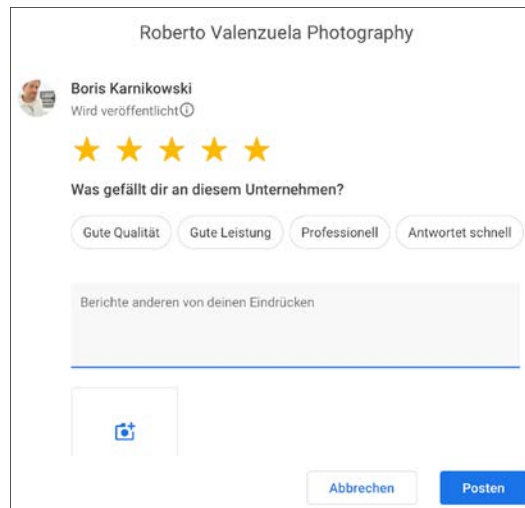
Roberto Valenzuela Photography

Boris Karnikowski
Wird veröffentlicht ⓘ

Was gefällt dir an diesem Unternehmen?

Gute Qualität
Gute Leistung
Professionell
Antwortet schnell

Berichte anderen von deinen Eindrücken

Abbrechen
Posten